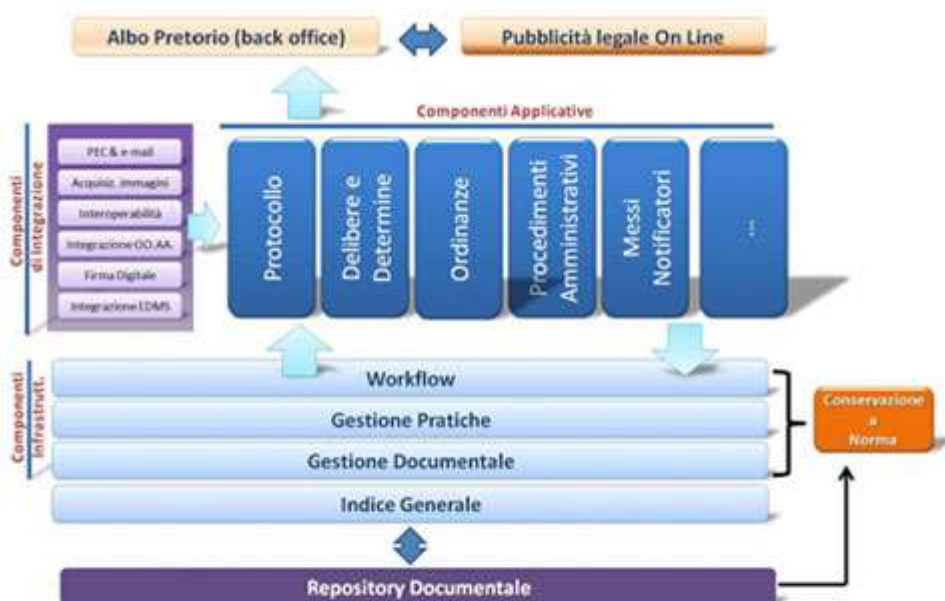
Albo Pretorio (back office)

Pubblicità legale On Line

Componenti Applicative

Componenti di integrazione

PEC & e-mail

Acquisiz. Immagini

Interoperabilità

Integrazione OO.AA.

Firma Digitale

Integrazione EDMS

Protocollo

Delibere e Determine

Ordinanze

Procedimenti Amministrativi

Messi Notificatori

...

Componenti Infrastrutt.

Workflow

Gestione Pratiche

Gestione Documentale

Indice Generale

Conservazione a Norma

Repository Documentale